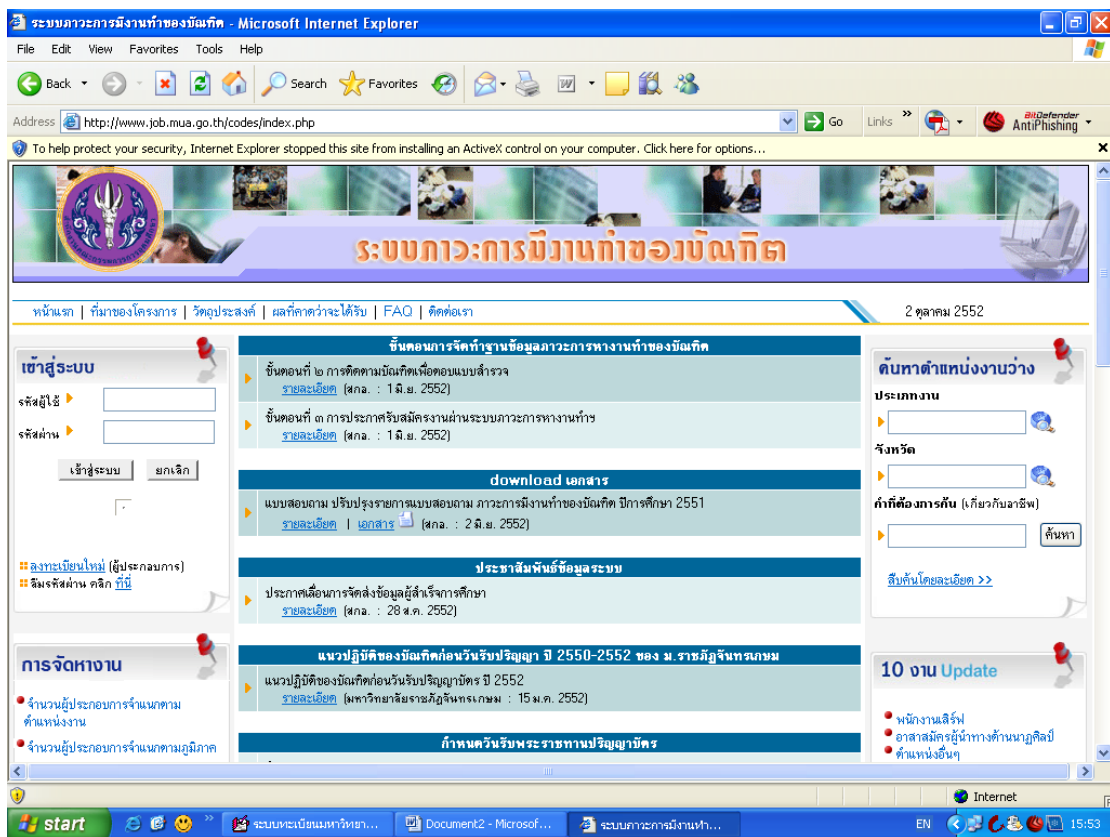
ระบบภาวะการมีงานทำของบัณฑิต - Microsoft Internet Explorer

File Edit View Favorites Tools Help

Back Search Favorites

Address http://www.job.mua.go.th/codes/index.php Go Links BitDefender AntiPhishing

To help protect your security, Internet Explorer stopped this site from installing an ActiveX control on your computer. Click here for options...

ระบบภาวะการมีงานทำของบัณฑิต

หน้าแรก | ที่มาของโครงการ | วัตถุประสงค์ | ผลที่คาดว่าจะได้รับ | FAQ | ติดต่อเรา

2 ตุลาคม 2552

เข้าสู่ระบบ

รหัสผู้ใช้

รหัสผ่าน

เข้าสู่ระบบ ยกเลิก

ลงทะเบียนใหม่ (ผู้ประกอบการ)

ลืมรหัสผ่าน คลิก ที่นี่

ขั้นตอนการจัดทำฐานข้อมูลภาวะการหางานทำของบัณฑิต

ขั้นตอนที่ ๒ การติดตามบัณฑิตเพื่อตอบแบบสำรวจ
รายละเอียด (สกอ. : 1 มิ.ย. 2552)

ขั้นตอนที่ ๓ การประกาศรับสมัครงานผ่านระบบภาวะการหางานทำฯ
รายละเอียด (สกอ. : 1 มิ.ย. 2552)

download เอกสาร

แบบสอบถาม ปรับปรุงรายการแบบสอบถาม ภาวะการมีงานทำของบัณฑิต ปีการศึกษา 2551
รายละเอียด | เอกสาร (สกอ. : 2 มิ.ย. 2552)

ประชาสัมพันธ์ข้อมูลระบบ

ประกาศเลื่อนการจัดส่งข้อมูลผู้สำเร็จการศึกษา
รายละเอียด (สกอ. : 28 ส.ค. 2552)

แนวปฏิบัติของบัณฑิตก่อนวันรับปริญญา ปี 2550-2552 ของ ม.ราชภัฏจันทรเกษม

แนวปฏิบัติของบัณฑิตก่อนวันรับปริญญาบัตร ปี 2552
รายละเอียด (มหาวิทยาลัยราชภัฏจันทรเกษม : 15 ม.ค. 2552)

กำหนดวันรับพระราชทานปริญญาบัตร

ค้นหาตำแหน่งงานว่าง

ประเภทงาน

จังหวัด

คำที่ต้องการค้น (เกี่ยวกับอาชีพ)

ค้นหา

สืบค้นโดยละเอียด >>

การจัดหางาน

จำนวนผู้ประกอบการจำแนกตามตำแหน่งงาน

จำนวนผู้ประกอบการจำแนกตามภูมิภาค

10 งาน Update

พนักงานเสิร์ฟ

อาสาสมัครผู้นำทางด้านนาฏศิลป์

ตำแหน่งอื่นๆ

Internet

start ระบบทะเบียนมหาวิทยา... Document2 - Microsof... ระบบภาวะการมีงานทำ... EN 15:53